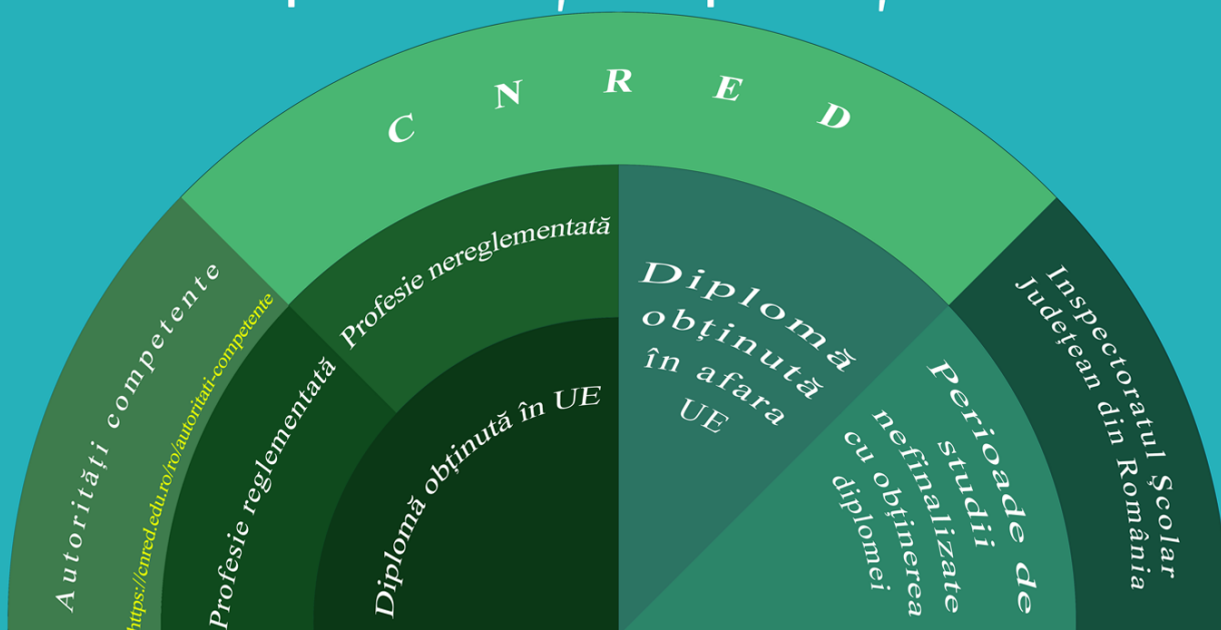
C N R E D

Autorități competente

https://cnred.edu.ro/ro/autoritati-competente

Profesie reglementată

Profesie nereglementată

Diplomă obținută în UE

Diplomă obținută în afara UE

Perioade de studii nefinalizate cu obținerea diplomei

Inspectoratul Școlar Județean din România